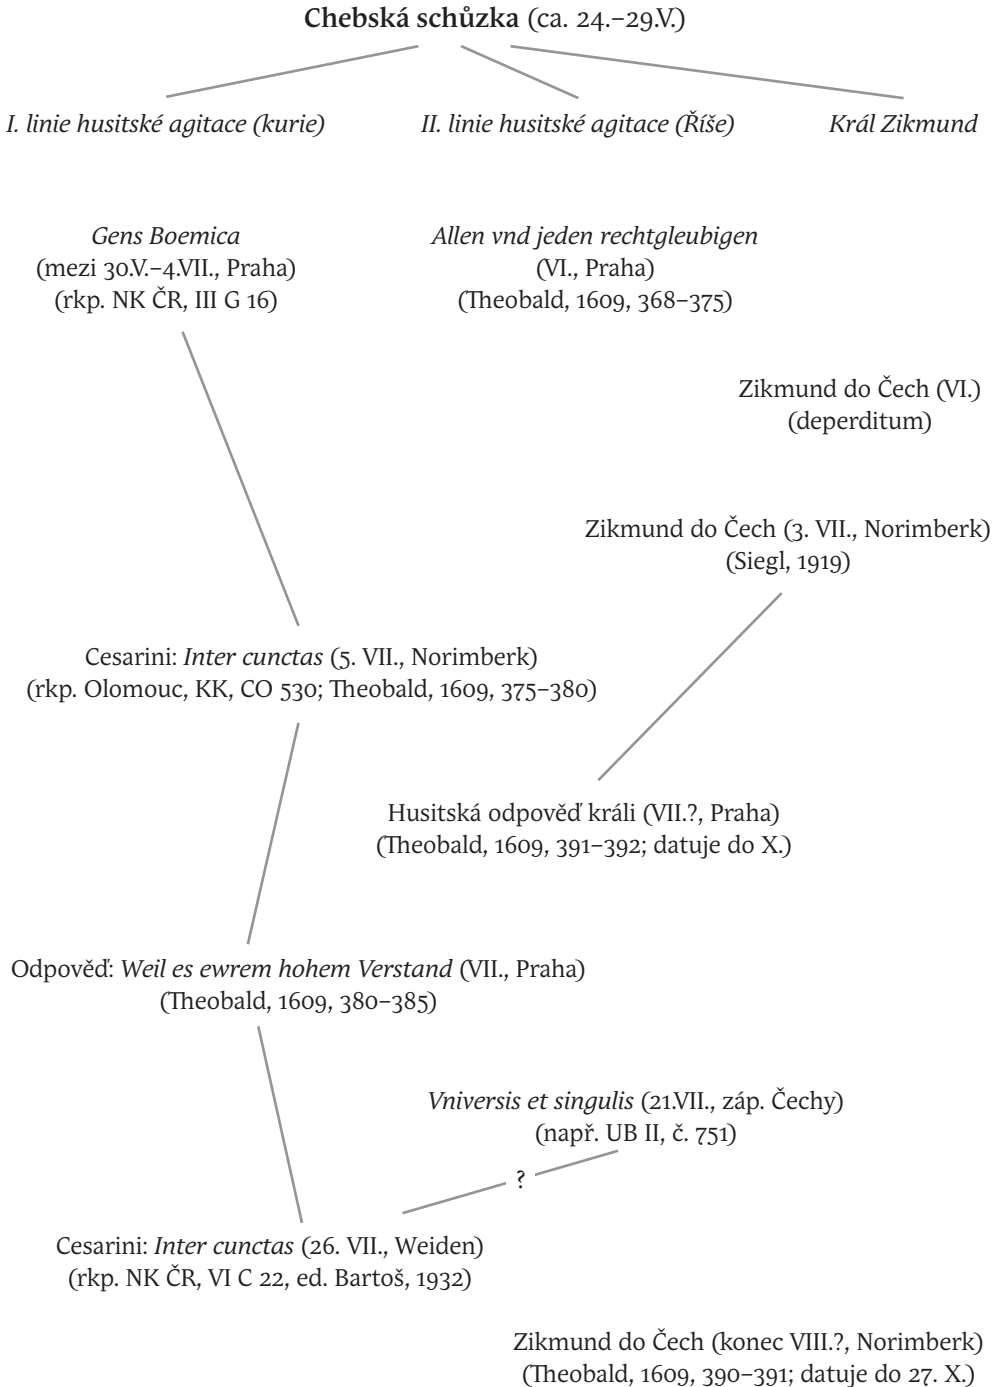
Chebská schůzka (ca. 24.–29.V.)

I. linie husitské agitace (kurie)

II. linie husitské agitace (Říše)

Král Zikmund

Gens Boemica
(mezi 30.V.–4.VII., Praha)
(rkp. NK ČR, III G 16)

Allen vnd jeden rechtgleubigen
(VI., Praha)
(Theobald, 1609, 368–375)

Zikmund do Čech (VI.)
(deperditum)

Zikmund do Čech (3. VII., Norimberk)
(Siegl, 1919)

Cesarini: Inter cunctas (5. VII., Norimberk)
(rkp. Olomouc, KK, CO 530; Theobald, 1609, 375–380)

Husitská odpověď králi (VII.?, Praha)
(Theobald, 1609, 391–392; datuje do X.)

Odpověď: Weil es ewrem hohem Verstand (VII., Praha)
(Theobald, 1609, 380–385)

Vniversis et singulis (21.VII., záp. Čechy)
(např. UB II, č. 751)

?

Cesarini: Inter cunctas (26. VII., Weiden)
(rkp. NK ČR, VI C 22, ed. Bartoš, 1932)

Zikmund do Čech (konec VIII.?, Norimberk)
(Theobald, 1609, 390–391; datuje do 27. X.)